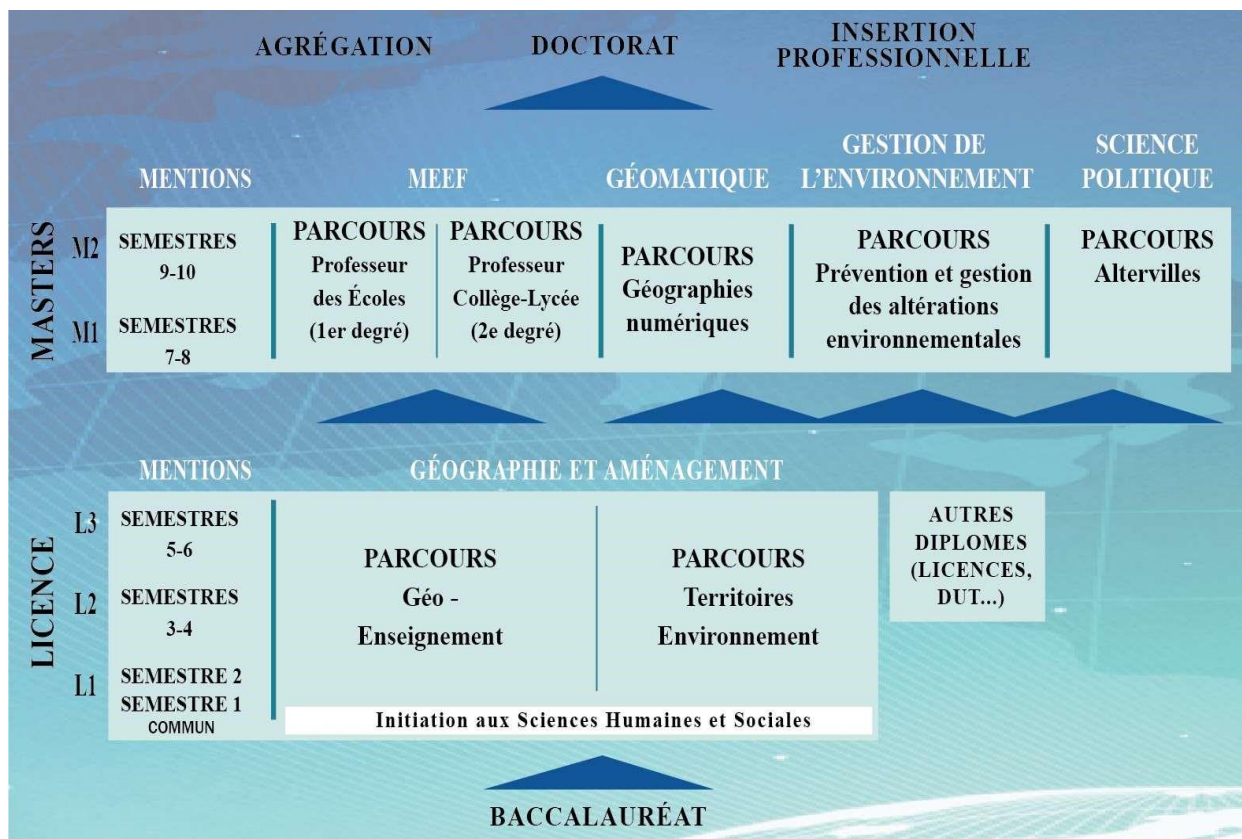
AGRÉGATION DOCTORAT INSERTION PROFESSIONNELLE

MENTIONS MEEF GÉOMATIQUE GESTION DE L'ENVIRONNEMENT SCIENCE POLITIQUE

MASTERS

M2 SEMESTRES 9-10

M1 SEMESTRES 7-8

PARCOURS Professeur des Écoles (1er degré)

PARCOURS Professeur Collège-Lycée (2e degré)

PARCOURS Géographies numériques

PARCOURS Prévention et gestion des altérations environnementales

PARCOURS Altervilles

MENTIONS GÉOGRAPHIE ET AMÉNAGEMENT

LICENCE

L3 SEMESTRES 5-6

L2 SEMESTRES 3-4

L1 SEMESTRE 2 SEMESTRE 1 COMMUN

PARCOURS Géo - Enseignement

PARCOURS Territoires Environnement

Initiation aux Sciences Humaines et Sociales

AUTRES DIPLOMES (LICENCES, DUT...)

BACCALAURÉAT